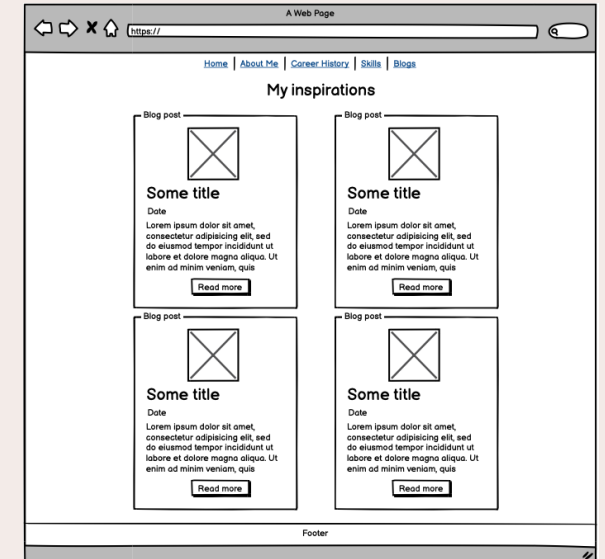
A Web Page

https://

Home | About Me | Career History | Skills | Blogs

My inspirations

Blog post

Some title

Date

Lorem ipsum dolor sit amet, consectetur adipisicing elit, sed do eiusmod tempor incididunt ut labore et dolore magna aliqua. Ut enim ad minim veniam, quis

Read more

Blog post

Some title

Date

Lorem ipsum dolor sit amet, consectetur adipisicing elit, sed do eiusmod tempor incididunt ut labore et dolore magna aliqua. Ut enim ad minim veniam, quis

Read more

Blog post

Some title

Date

Lorem ipsum dolor sit amet, consectetur adipisicing elit, sed do eiusmod tempor incididunt ut labore et dolore magna aliqua. Ut enim ad minim veniam, quis

Read more

Blog post

Some title

Date

Lorem ipsum dolor sit amet, consectetur adipisicing elit, sed do eiusmod tempor incididunt ut labore et dolore magna aliqua. Ut enim ad minim veniam, quis

Read more

Footer